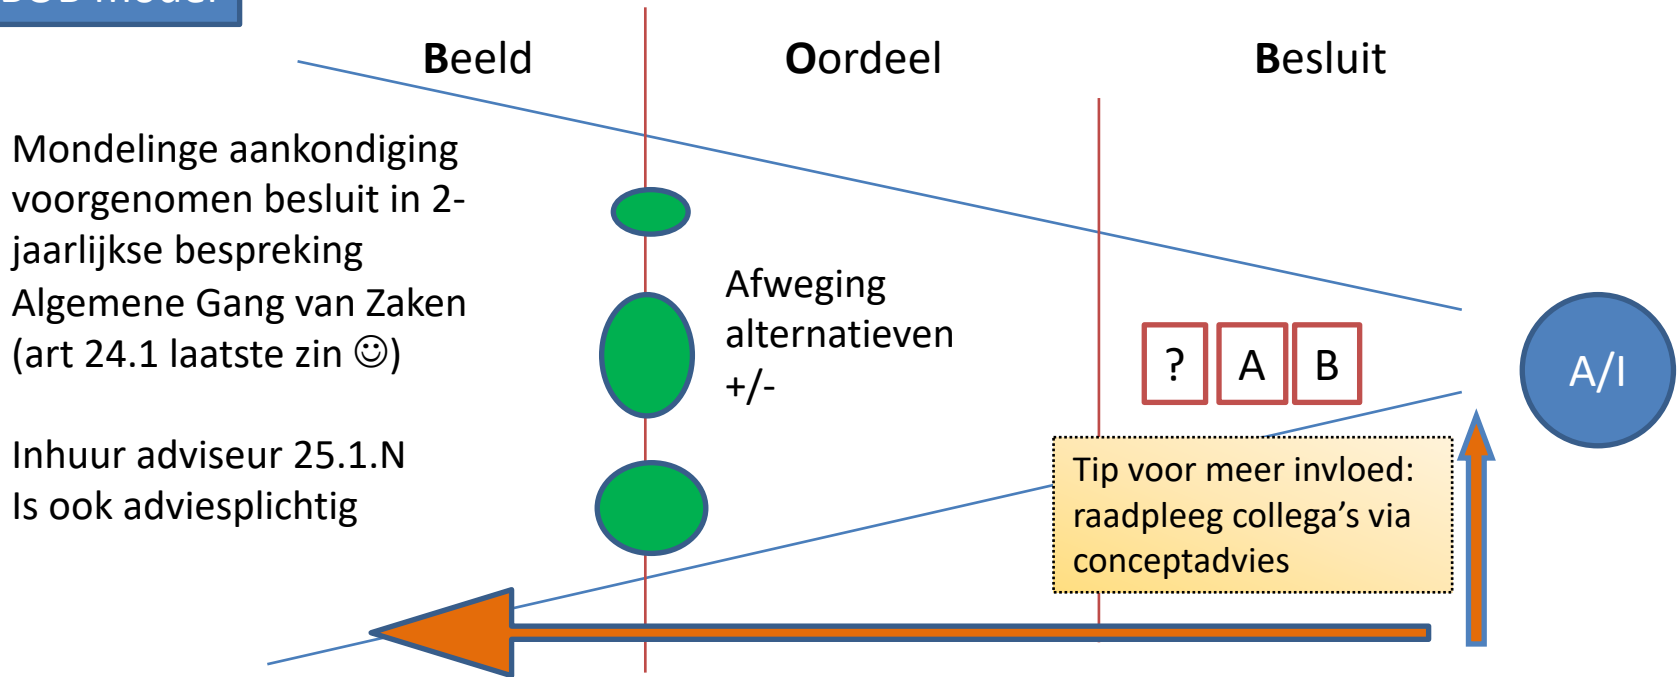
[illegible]

Beeld

Oordeel

Besluit

Mondelinge aankondiging voorgenomen besluit in 2-jaarlijkse bespreking Algemene Gang van Zaken (art 24.1 laatste zin ☺)

Inhuur adviseur 25.1.N
Is ook adviesplichtig

Afweging alternatieven +/-

? A B

A/I

Tip voor meer invloed: raadpleeg collega's via conceptadvies